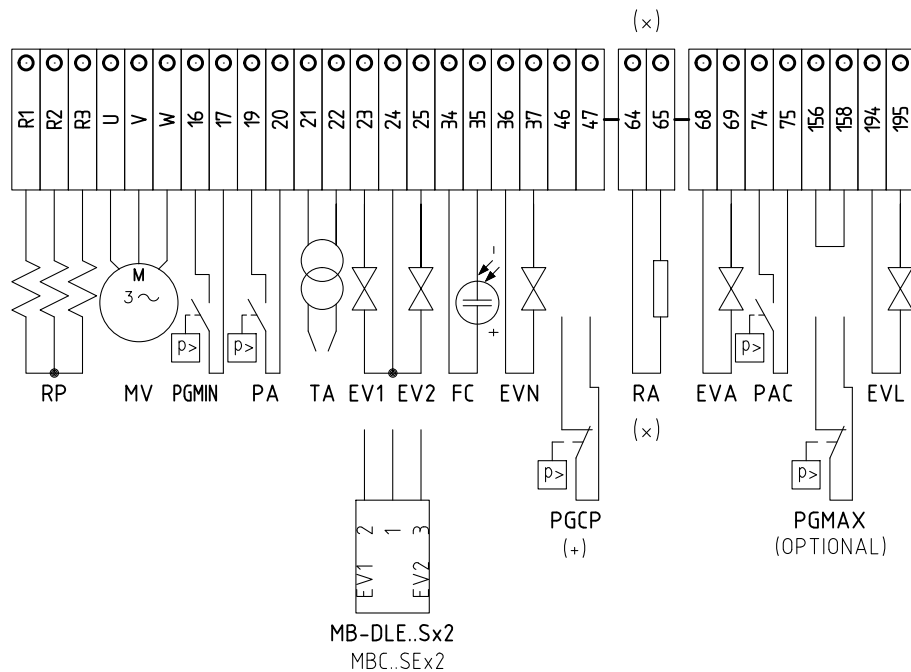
(x)

R1 R2 R3 U V W 16 17 19 20 21 22 23 24 25 34 35 36 37 46 47 64 65 68 69 74 75 156 158 194 195

M
3~

p>

p>

-
+

p>

p>

p>

RP MV PGMIN PA TA EV1 EV2 FC EVN RA EVA PAC EVL

(x)

EV1 2 1 EV2 3

PGCP
(+)

PGMAX
(OPTIONAL)

MB-DLE..Sx2
MBC..SEx2